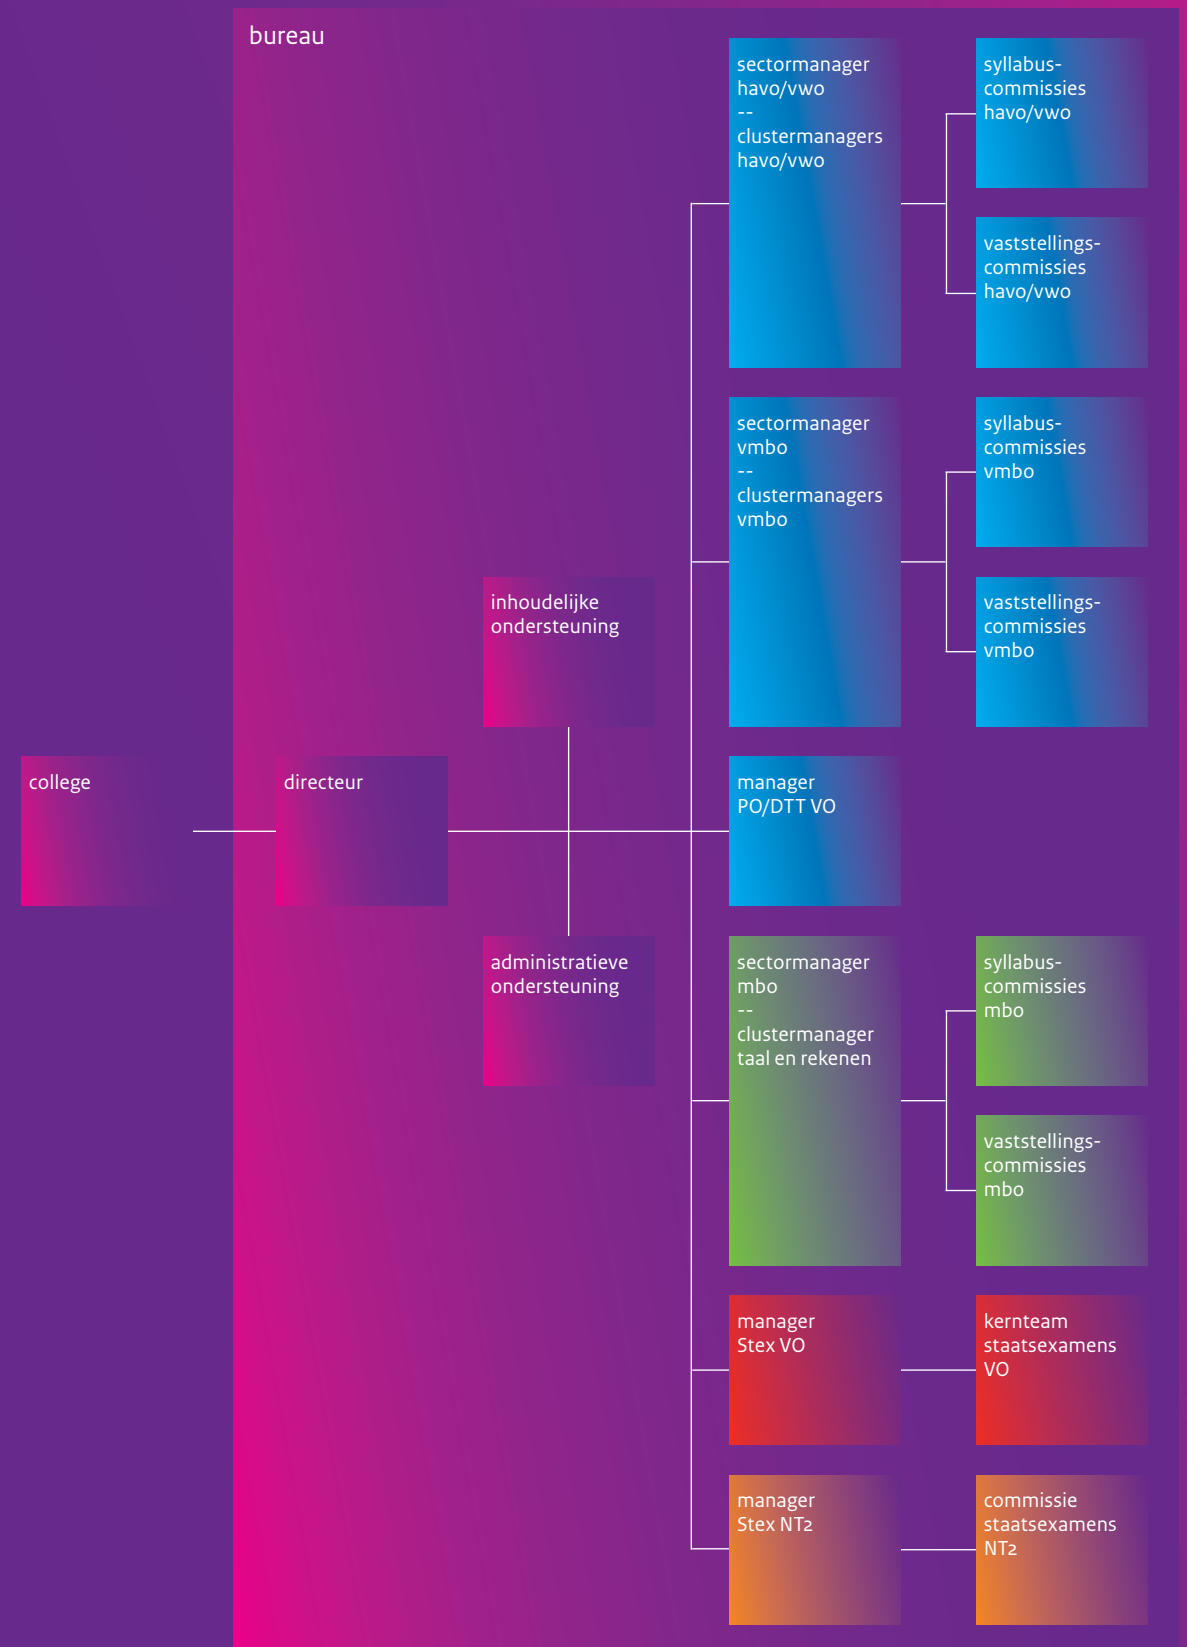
bureau

college

directeur

inhoudelijke ondersteuning

administratieve ondersteuning

sectormanager havo/vwo
--
clustermanagers havo/vwo

syllabuscommissies havo/vwo

vaststellingscommissies havo/vwo

sectormanager vmbo
--
clustermanagers vmbo

syllabuscommissies vmbo

vaststellingscommissies vmbo

manager PO/DTT VO

sectormanager mbo
--
clustermanager taal en rekenen

syllabuscommissies mbo

vaststellingscommissies mbo

manager Stex VO

kernteam staatsexamens VO

manager Stex NT2

commissie staatsexamens NT2